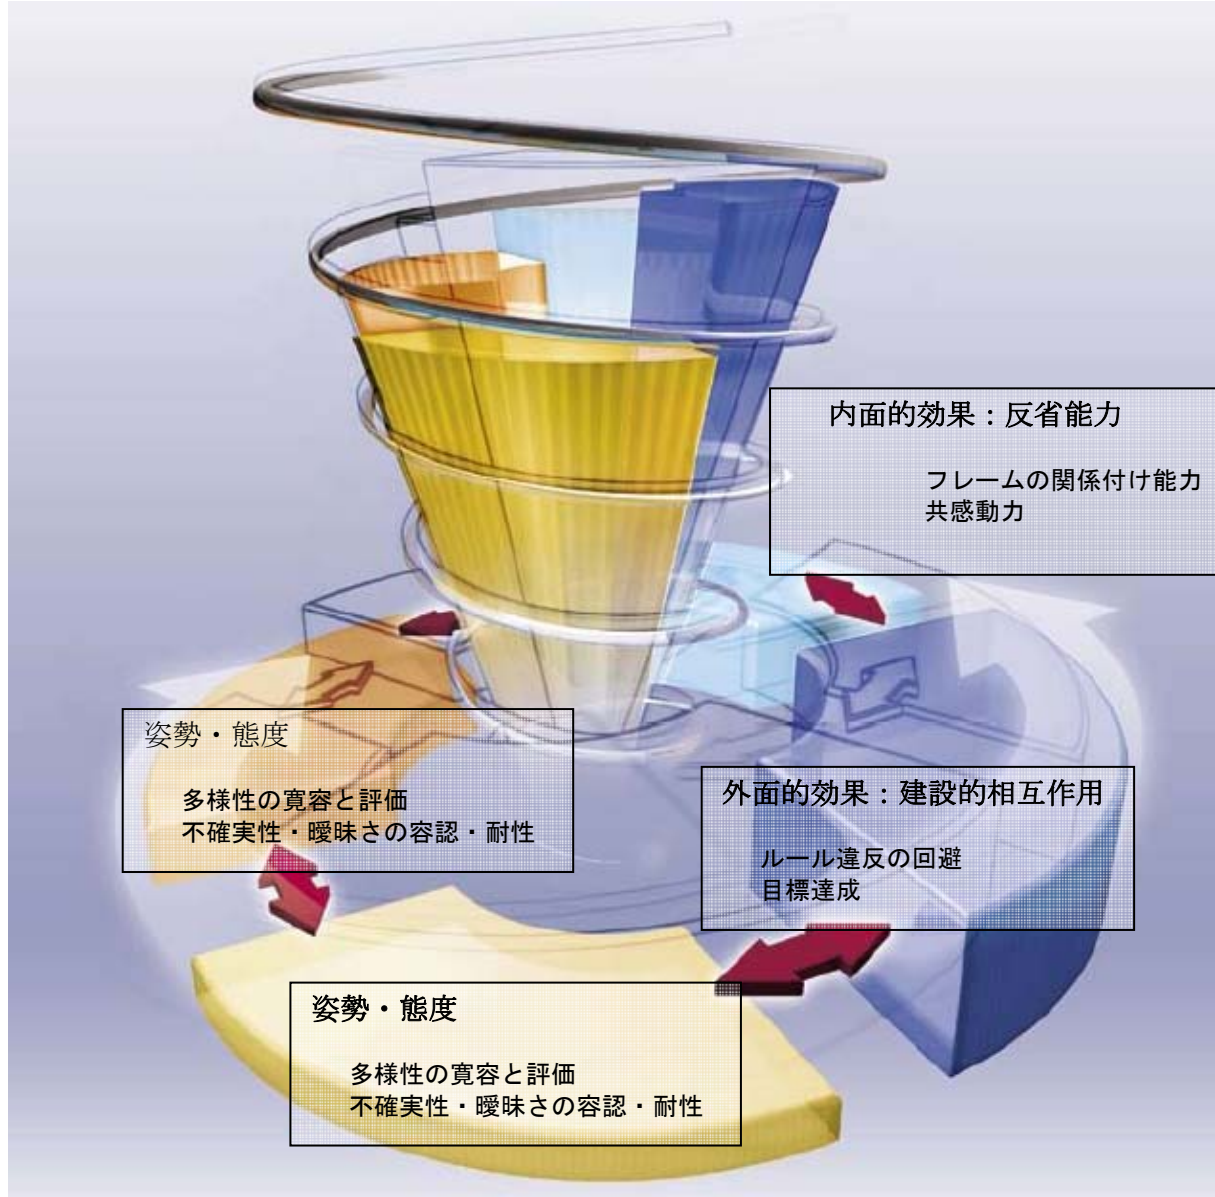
内面的効果：反省能力

フレームの関係付け能力
共感動力

姿勢・態度

多様性の寛容と評価
不確実性・曖昧さの容認・耐性

外面的効果：建設的相互作用

ルール違反の回避
目標達成

姿勢・態度

多様性の寛容と評価
不確実性・曖昧さの容認・耐性